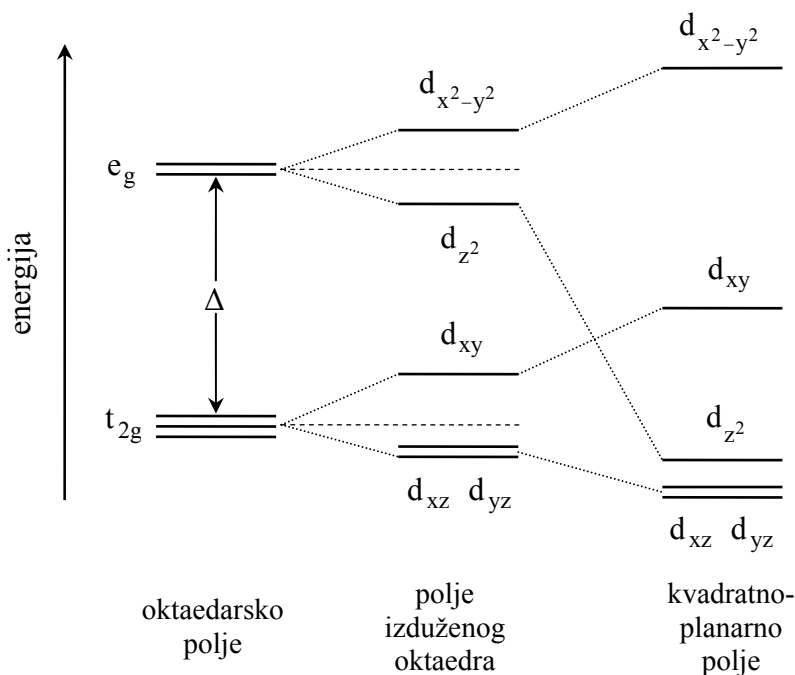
energija

$e_g$

$\Delta$

$t_{2g}$

$d_{x^2-y^2}$

$d_{z^2}$

$d_{xy}$

$d_{xz}$ $d_{yz}$

$d_{x^2-y^2}$

$d_{xy}$

$d_{z^2}$

$d_{xz}$ $d_{yz}$

oktaedarsko polje

polje izduženog oktaedra

kvadratno-planarno polje